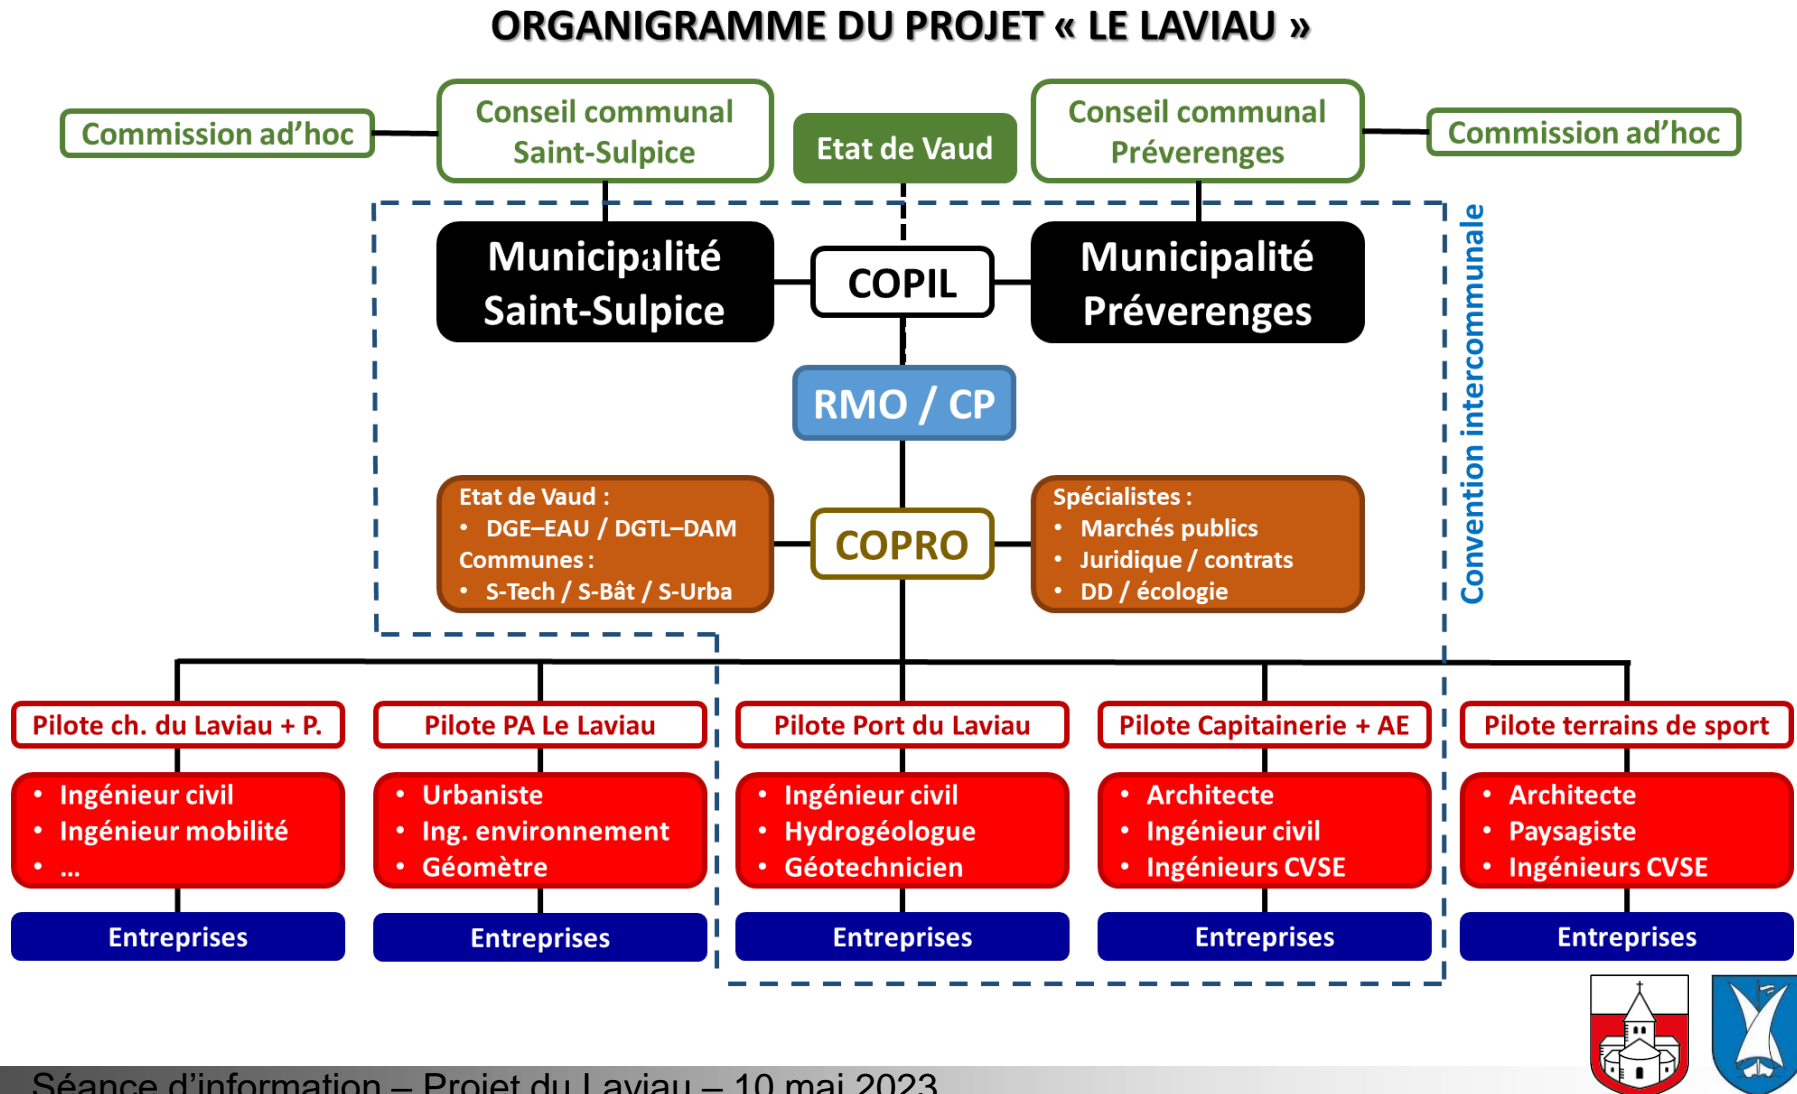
ORGANIGRAMME DU PROJET « LE LAVIAU »

Commission ad'hoc

Conseil communal Saint-Sulpice

Etat de Vaud

Conseil communal Préverenges

Commission ad'hoc

Municipalité Saint-Sulpice

COPIL

Municipalité Préverenges

RMO / CP

Etat de Vaud :
• DGE–EAU / DGTL–DAM
Communes :
• S-Tech / S-Bât / S-Urba

COPRO

Spécialistes :
• Marchés publics
• Juridique / contrats
• DD / écologie

Convention intercommunale

Pilote ch. du Laviau + P.
• Ingénieur civil
• Ingénieur mobilité
• …
Entreprises

Pilote PA Le Laviau
• Urbaniste
• Ing. environnement
• Géomètre
Entreprises

Pilote Port du Laviau
• Ingénieur civil
• Hydrogéologue
• Géotechnicien
Entreprises

Pilote Capitainerie + AE
• Architecte
• Ingénieur civil
• Ingénieurs CVSE
Entreprises

Pilote terrains de sport
• Architecte
• Paysagiste
• Ingénieurs CVSE
Entreprises

Séance d'information – Projet du Laviau – 10 mai 2023